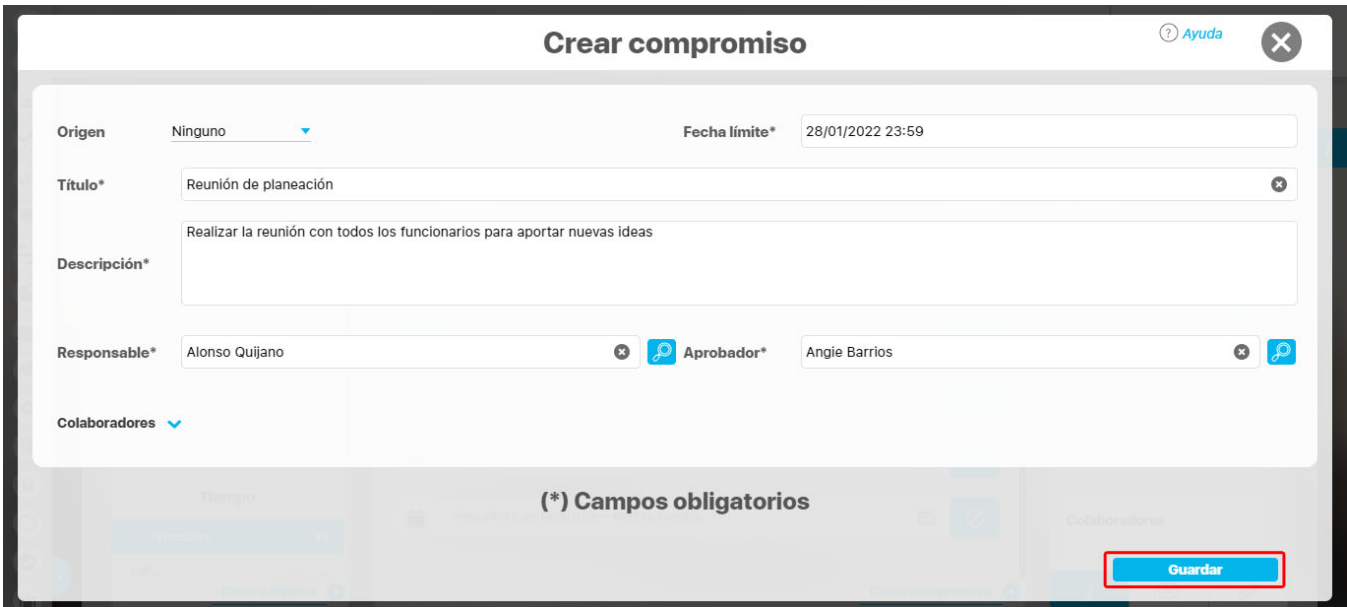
Crear compromiso

Ayuda

Origen Ninguno

Fecha límite* 28/01/2022 23:59

Título* Reunión de planeación

Descripción* Realizar la reunión con todos los funcionarios para aportar nuevas ideas

Responsable* Alonso Quijano

Aprobador* Angie Barrios

Colaboradores

(*) Campos obligatorios

Guardar